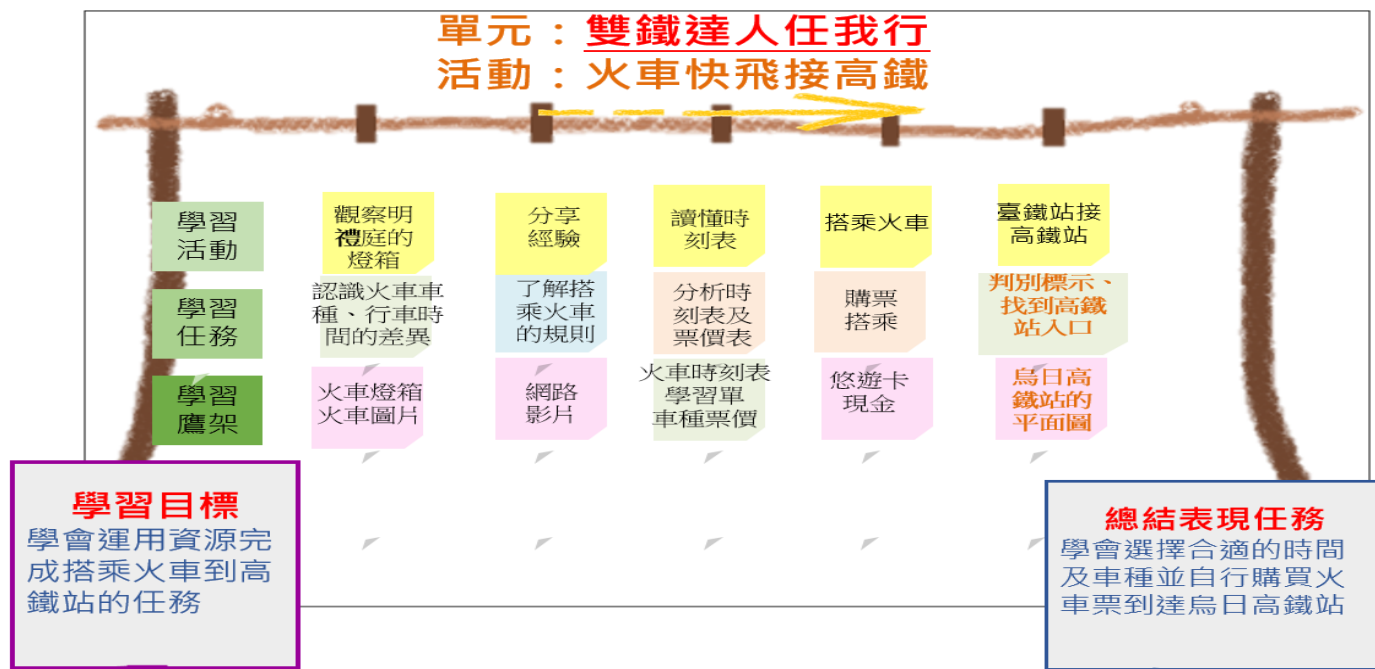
單元：雙鐵達人任我行
活動：火車快飛接高鐵

學習活動

觀察明禮庭的燈箱

分享經驗

讀懂時刻表

搭乘火車

臺鐵站接高鐵站

學習任務

認識火車車種、行車時間的差異

了解搭乘火車的規則

分析時刻表及票價表

購票搭乘

判別標示、找到高鐵站入口

學習鷹架

火車燈箱
火車圖片

網路影片

火車時刻表學習單
車種票價

悠遊卡
現金

烏日高鐵站的平面圖

學習目標
學會運用資源完成搭乘火車到高鐵站的任務

總結表現任務
學會選擇合適的時間及車種並自行購買火車票到達烏日高鐵站